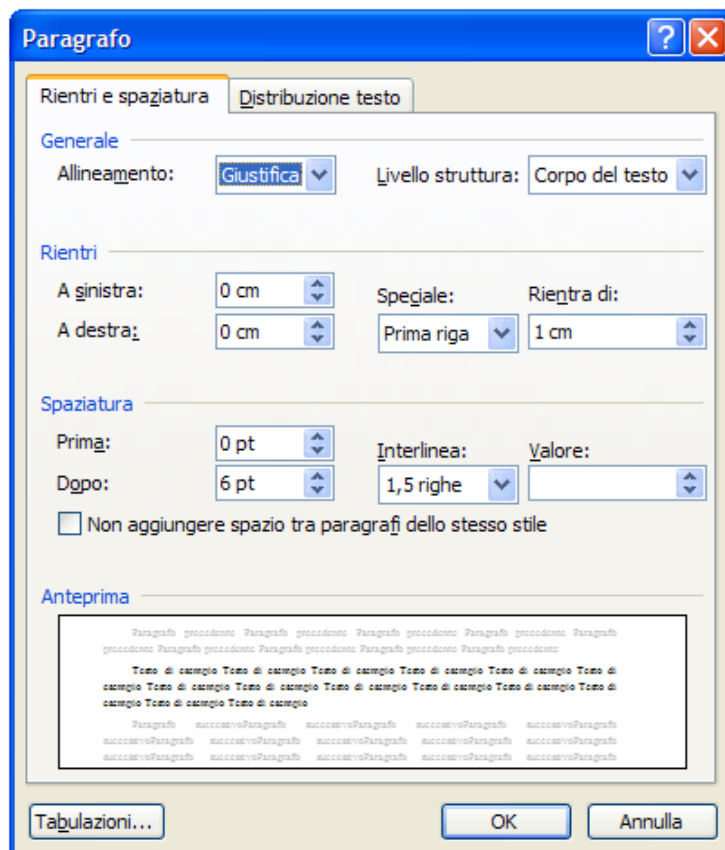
Paragrafo

Rientri e spaziatura | Distribuzione testo

Generale

Allineamento: Giustifica

Livello struttura: Corpo del testo

Rientri

A sinistra: 0 cm

A destra: 0 cm

Speciale: Prima riga

Rientra di: 1 cm

Spaziatura

Prima: 0 pt

Dopo: 6 pt

Interlinea: 1,5 righe

Valore:

Non aggiungere spazio tra paragrafi dello stesso stile

Anteprima

Paragrafo precedente Paragrafo precedente Paragrafo precedente Paragrafo precedente Paragrafo precedente Paragrafo precedente Paragrafo precedente Paragrafo precedente Paragrafo precedente

Testo di esempio Testo di esempio Testo di esempio Testo di esempio Testo di esempio Testo di esempio Testo di esempio Testo di esempio Testo di esempio Testo di esempio Testo di esempio Testo di esempio Testo di esempio Testo di esempio

Paragrafo successivoParagrafo successivoParagrafo successivoParagrafo successivoParagrafo successivoParagrafo successivoParagrafo successivoParagrafo successivoParagrafo successivoParagrafo successivoParagrafo successivoParagrafo successivoParagrafo successivoParagrafo successivoParagrafo

Tabulazioni... OK Annulla